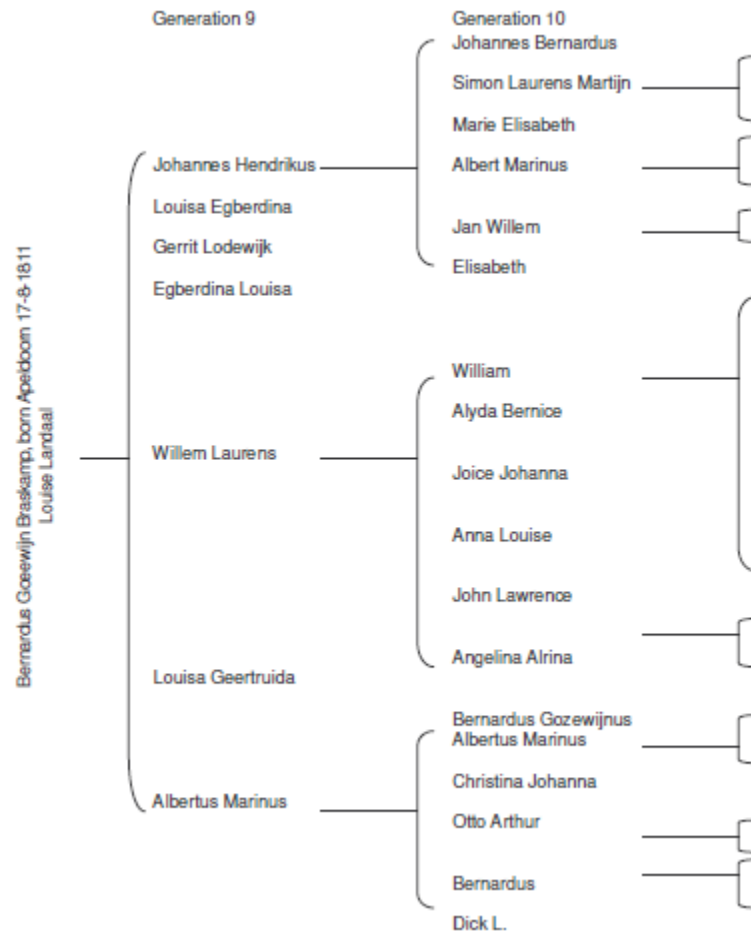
Bernardus Goewijn Braskamp, born Apeldoorn 17-8-1811
Louise Landaal

Generation 9

Johannes Hendrikus
Louisa Egberdina
Gerrit Lodewijk
Egberdina Louisa
Willem Laurens
Louisa Geertruida
Albertus Marinus

Generation 10

Johannes Bernardus
Simon Laurens Martijn
Marie Elisabeth
Albert Marinus
Jan Willem
Elisabeth

William
Alyda Bernice
Joice Johanna
Anna Louise
John Lawrence
Angelina Alrina

Bernardus Gozewijnus
Albertus Marinus
Christina Johanna
Otto Arthur
Bernardus
Dick L.